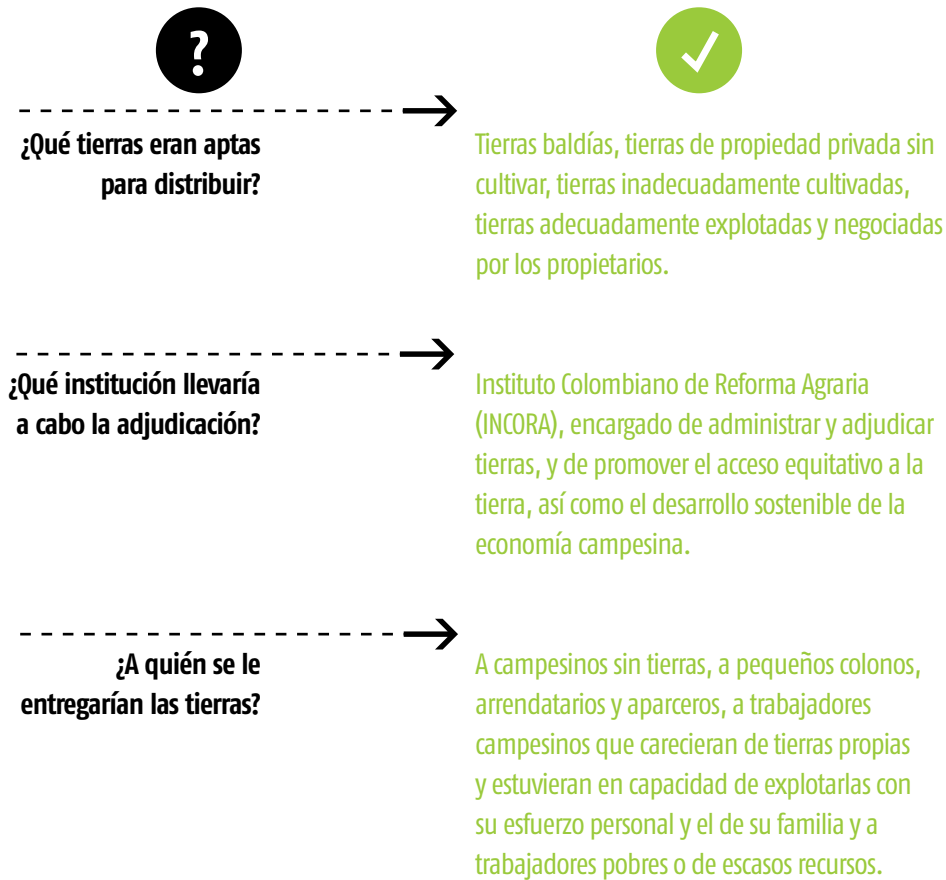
?

¿Qué tierras eran aptas para distribuir?

Tierras baldías, tierras de propiedad privada sin cultivar, tierras inadecuadamente cultivadas, tierras adecuadamente explotadas y negociadas por los propietarios.

¿Qué institución llevaría a cabo la adjudicación?

Instituto Colombiano de Reforma Agraria (INCORA), encargado de administrar y adjudicar tierras, y de promover el acceso equitativo a la tierra, así como el desarrollo sostenible de la economía campesina.

¿A quién se le entregarían las tierras?

A campesinos sin tierras, a pequeños colonos, arrendatarios y aparceros, a trabajadores campesinos que carecieran de tierras propias y estuvieran en capacidad de explotarlas con su esfuerzo personal y el de su familia y a trabajadores pobres o de escasos recursos.